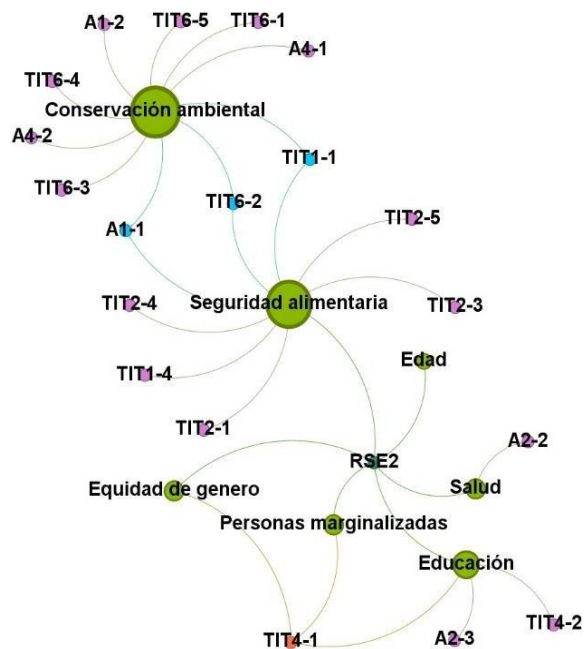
A1-2
TIT6-5
TIT6-1
A4-1
TIT6-4
Conservación ambiental
A4-2
TIT1-1
TIT6-3
TIT6-2
TIT2-5
A1-1
TIT2-4
Seguridad alimentaria
TIT2-3
Edad
TIT1-4
TIT2-1
A2-2
RSE2
Equidad de genero
Salud
Personas marginalizadas
Educación
TIT4-2
TIT4-1
A2-3